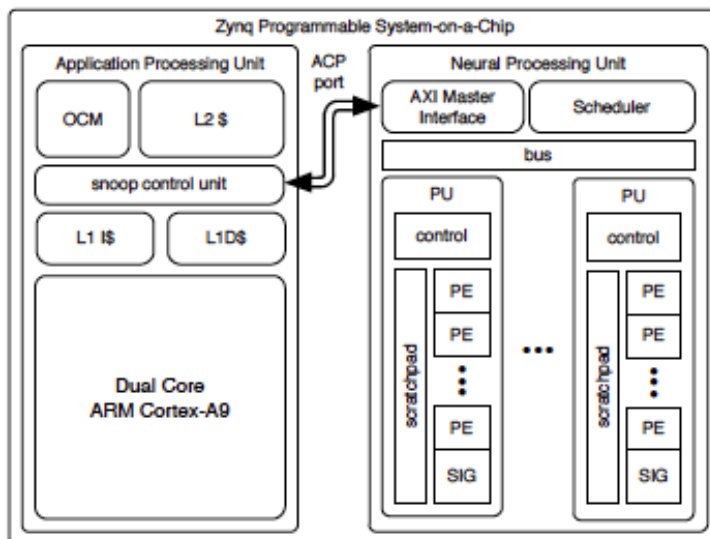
Zynq Programmable System-on-a-Chip

Application Processing Unit

OCM

L2 $

snoop control unit

L1 I$

L1D$

Dual Core
ARM Cortex-A9

ACP port

Neural Processing Unit

AXI Master Interface

Scheduler

bus

PU

control

scratchpad

PE

PE

PE

SIG

PU

control

scratchpad

PE

PE

PE

SIG